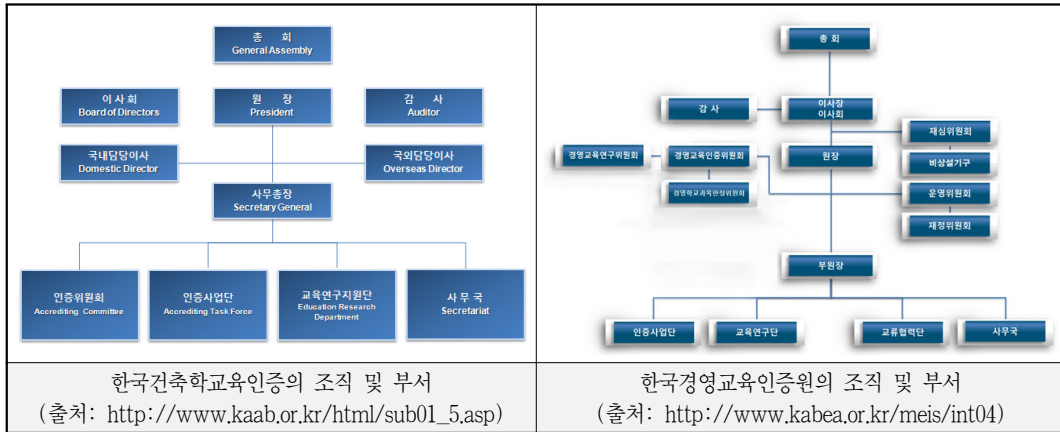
| 총 회<br>General Assembly<br>이사회<br>Board of Directors<br>원 장<br>President<br>감 사<br>Auditor<br>국내담당이사<br>Domestic Director<br>국외담당이사<br>Overseas Director<br>사무총장<br>Secretary General<br>인증위원회<br>Accrediting Committee<br>인증사업단<br>Accrediting Task Force<br>교육연구지원단<br>Education Research Department<br>사 무 국<br>Secretariat | 총 회<br>감 사<br>이사장<br>이사회<br>재심위원회<br>경영교육연구위원회<br>경영교육인증위원회<br>원장<br>비상설기구<br>경영학교과목편성위원회<br>운영위원회<br>재정위원회<br>부원장<br>인증사업단<br>교육연구단<br>교류협력단<br>사무국 |
|---|---|
| 한국건축학교육인증의 조직 및 부서<br>(출처: http://www.kaab.or.kr/html/sub01_5.asp) | 한국경영교육인증원의 조직 및 부서<br>(출처: http://www.kabea.or.kr/meis/int04) |